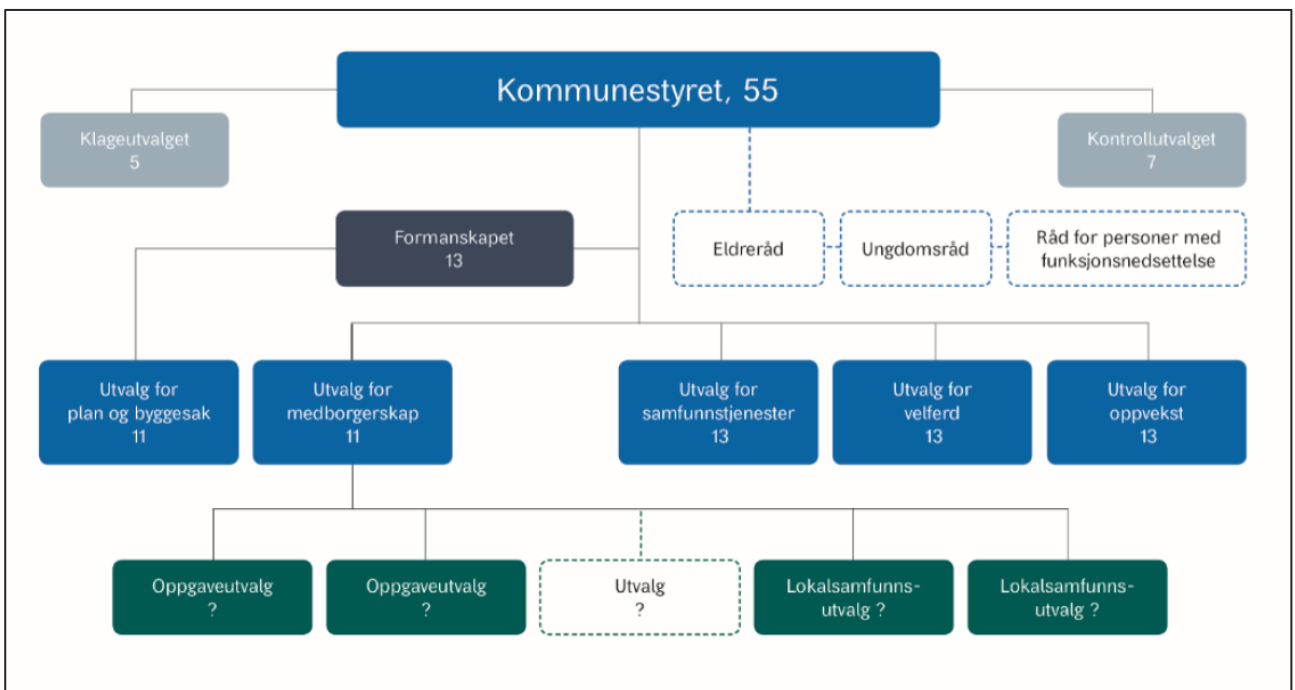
Kommunestyret, 55

Klageutvalget
5

Kontrollutvalget
7

Formanskapet
13

Eldreråd

Ungdomsråd

Råd for personer med funksjonsnedsettelse

Utvalg for plan og byggesak
11

Utvalg for medborgerskap
11

Utvalg for samfunnstjenester
13

Utvalg for velferd
13

Utvalg for oppvekst
13

Oppgaveutvalg
?

Oppgaveutvalg
?

Utvalg
?

Lokalsamfunns-utvalg ?

Lokalsamfunns-utvalg ?